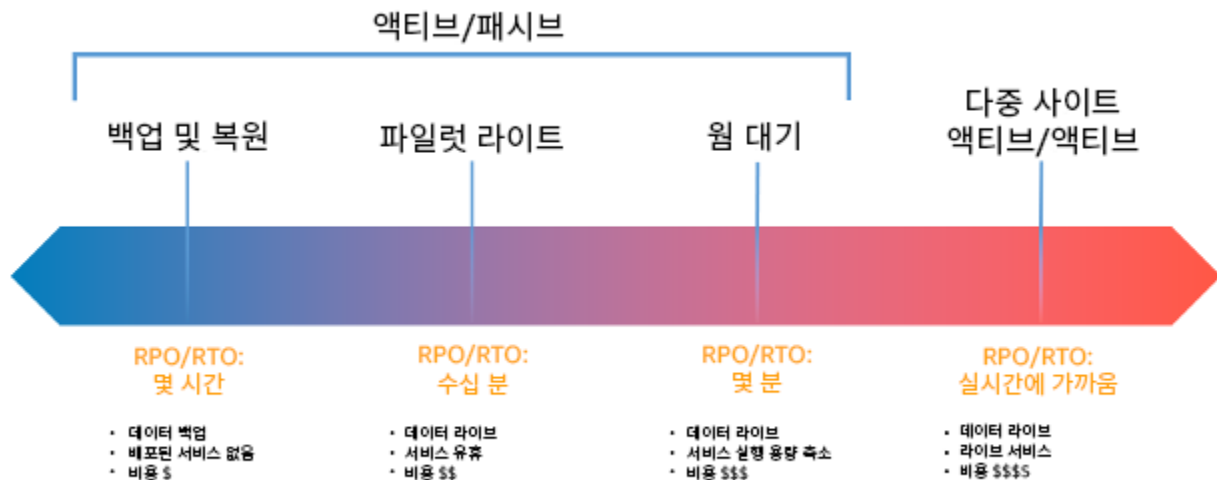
액티브/패시브

백업 및 복원

파일럿 라이트

웜 대기

다중 사이트 액티브/액티브

RPO/RTO: 몇 시간

- 데이터 백업
- 배포된 서비스 없음
- 비용 $

RPO/RTO: 수십 분

- 데이터 라이브
- 서비스 유휴
- 비용 $$

RPO/RTO: 몇 분

- 데이터 라이브
- 서비스 실행 용량 축소
- 비용 $$$

RPO/RTO: 실시간에 가까움

- 데이터 라이브
- 라이브 서비스
- 비용 $$$$